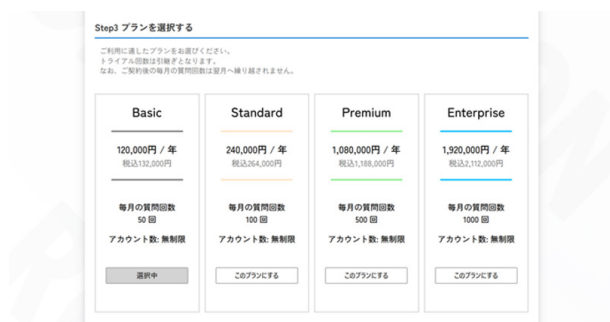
Step3 プランを選択する

ご利用に適したプランをお選びください。
トライアル回数は引継ぎとなります。
なお、ご契約後の毎月の質問回数は翌月へ繰り越されません。

Basic

120,000円 / 年
税込132,000円

毎月の質問回数
50 回

アカウント数: 無制限

選択中

Standard

240,000円 / 年
税込264,000円

毎月の質問回数
100 回

アカウント数: 無制限

このプランにする

Premium

1,080,000円 / 年
税込1,188,000円

毎月の質問回数
500 回

アカウント数: 無制限

このプランにする

Enterprise

1,920,000円 / 年
税込2,112,000円

毎月の質問回数
1000 回

アカウント数: 無制限

このプランにする